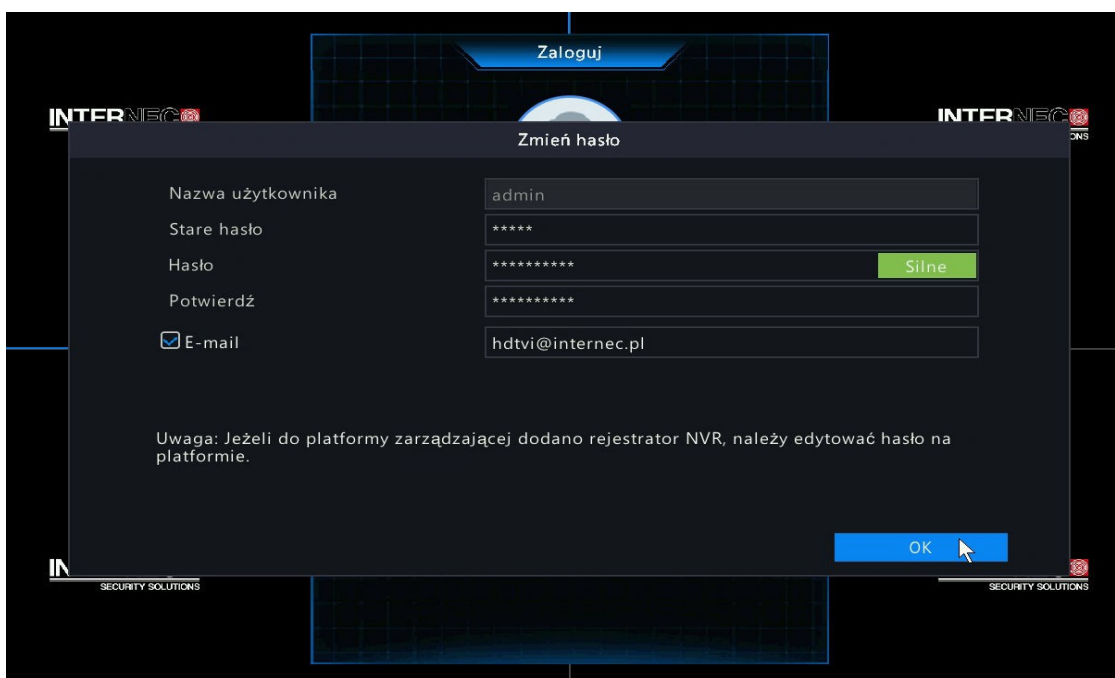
Zaloguj

INTERNEC

INTERNEC
ONS

Zmień hasło

Nazwa użytkownika
admin

Stare hasło
*****

Hasło
**********
Silne

Potwierdź
**********

E-mail
hdtvi@internec.pl

Uwaga: Jeżeli do platformy zarządzającej dodano rejestrator NVR, należy edytować hasło na platformie.

OK

IN
SECURITY SOLUTIONS

SECURITY SOLUTIONS